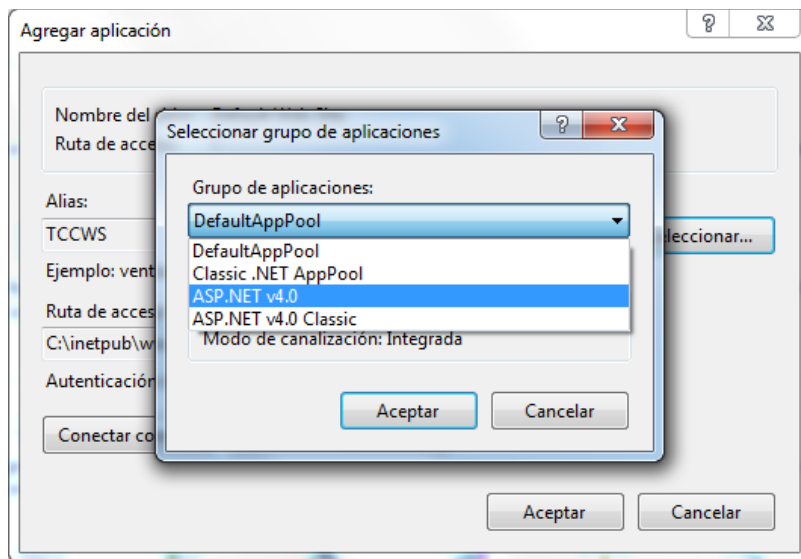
Agregar aplicación

?

Nombre del

Ruta de acce

Alias:

TCCWS

Ejemplo: vent

Ruta de acces

C:\inetpub\w

Autenticación

Conectar co

leccionar...

Aceptar

Cancelar

Seleccionar grupo de aplicaciones

?

Grupo de aplicaciones:

DefaultAppPool

DefaultAppPool

Classic .NET AppPool

ASP.NET v4.0

ASP.NET v4.0 Classic

Modo de canalización: Integrada

Aceptar

Cancelar